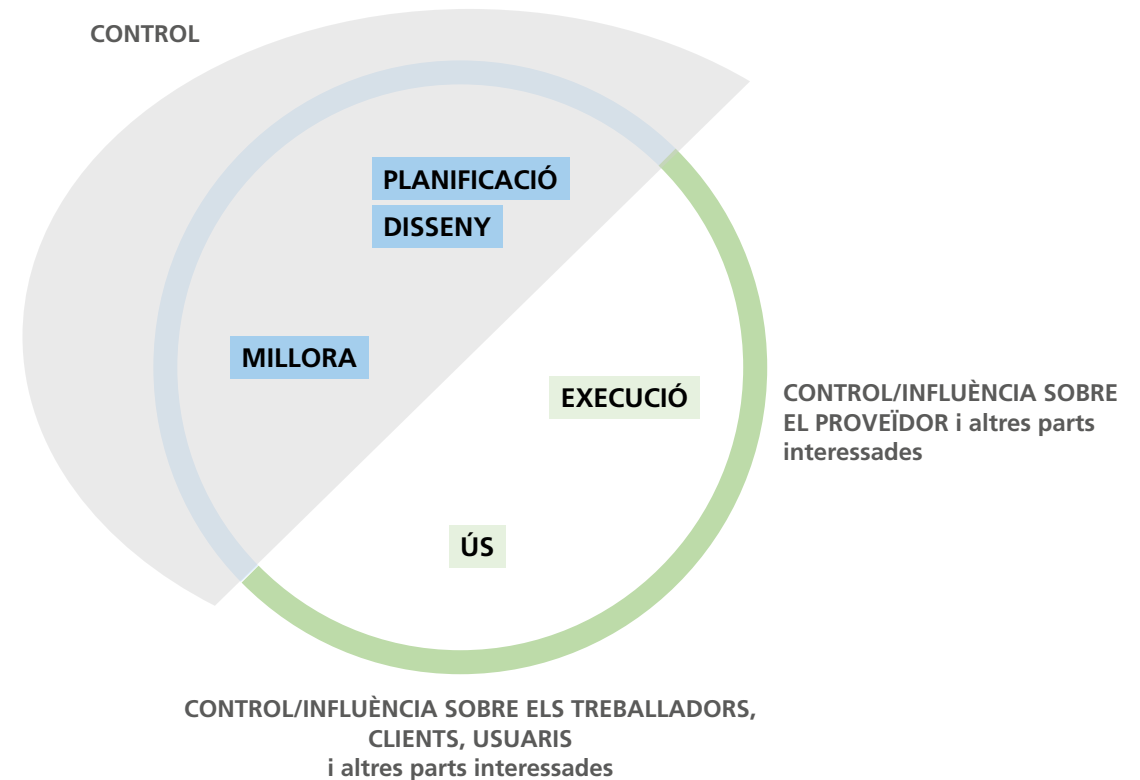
CONTROL

PLANIFICACIÓ

DISSENY

MILLORA

EXECUCIÓ

CONTROL/INFLUÈNCIA SOBRE EL PROVEÏDOR i altres parts interessades

ÚS

CONTROL/INFLUÈNCIA SOBRE ELS TREBALLADORS, CLIENTS, USUARIS i altres parts interessades